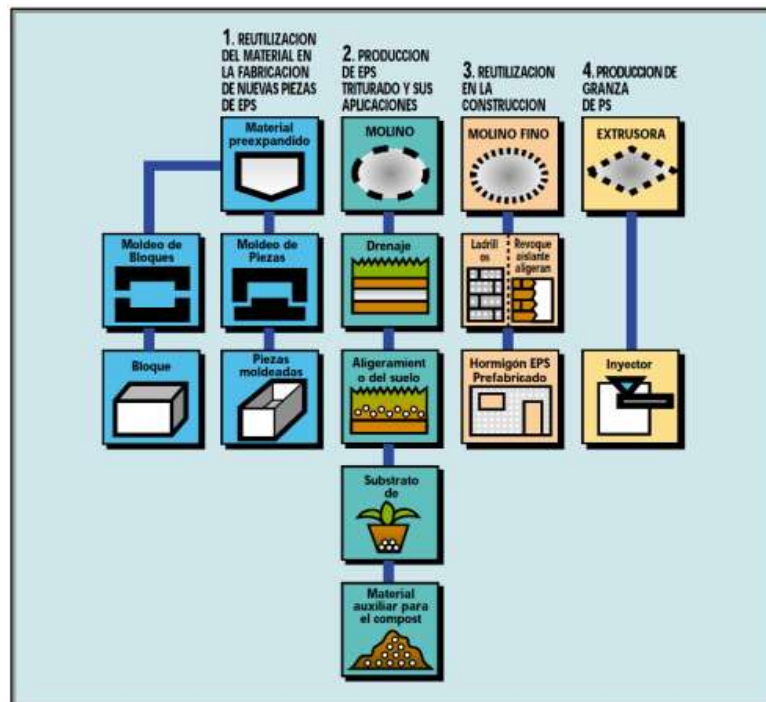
1. REUTILIZACION DEL MATERIAL EN LA FABRICACION DE NUEVAS PIEZAS DE EPS

2. PRODUCCION DE EPS TRITURADO Y SUS APLICACIONES

3. REUTILIZACION EN LA CONSTRUCCION

4. PRODUCCION DE GRANZA DE PS

Material preexpandido

Moldeo de Bloques

Bloque

Moldeo de Piezas

Piezas moldeadas

MOLINO

Drenaje

Aligeramient o del suelo

Substrato de

Material auxiliar para el compost

MOLINO FINO

Ladrill os

Revoque aislante aligeran

Hormigón EPS Prefabricado

EXTRUSORA

Inyector